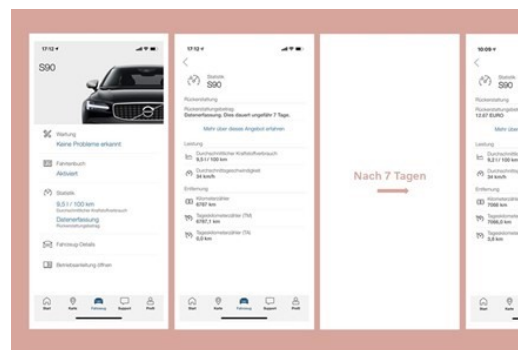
17:12

S90

Wartung
Keine Probleme erkannt

Fahrtenbuch
Aktiviert

Statistik
8,5 l / 100 km
Durchschnittlicher Kraftstoffverbrauch
Datenerfassung
Rückerstattungsbetrag

Fahrzeug-Details

Betriebsanleitung öffnen

Start Karte Fahrzeug Support Profil

17:12

Statistik
S90

Rückerstattung
Rückerstattungsbetrag
Datenerfassung. Dies dauert ungefähr 7 Tage.

Mehr über dieses Angebot erfahren

Leistung
Durchschnittlicher Kraftstoffverbrauch
8,5 l / 100 km
Durchschnittsgeschwindigkeit
34 km/h

Entfernung
Kilometerzähler
6787 km
Tageskilometerzähler (TA)
6787,1 km
Tageskilometerzähler (TB)
0,0 km

Start Karte Fahrzeug Support Profil

Nach 7 Tagen

10:09

S90

Rückerstattung
Rückerstattungsbetrag
12,07 EURO

Mehr über

Leistung
Durchschn
8,2 l / 100
Durchschn
34 km/h

Entfernung
Kilometerz
7066 km
Tageskilo
7066,6 km
Tageskilo
0,0 km

Start Karte